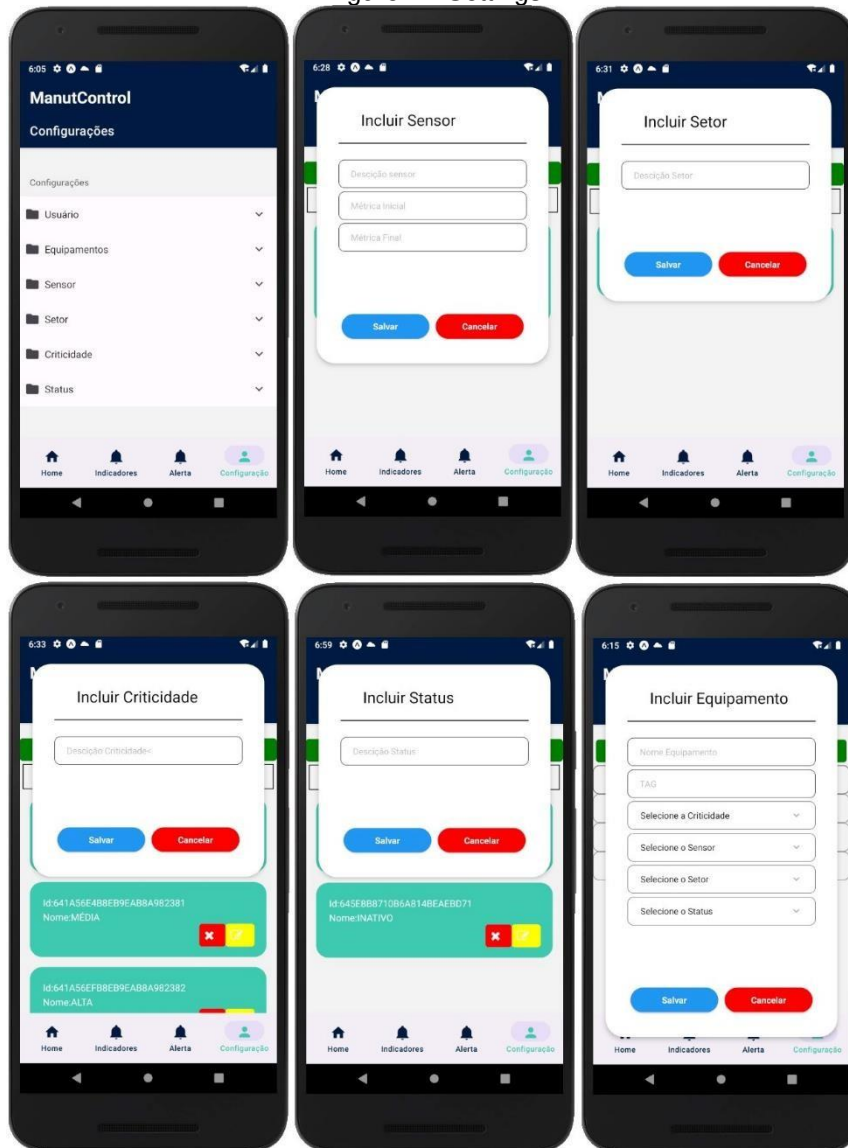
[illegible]

6:05

ManutControl

Configurações

Configurações

Usuário

Equipamentos

Sensor

Setor

Criticidade

Status

Home Indicadores Alerta Configuração

6:28

Incluir Sensor

Descrição sensor

Métrica Inicial

Métrica Final

Salvar Cancelar

Home Indicadores Alerta Configuração

6:31

Incluir Setor

Descrição Setor

Salvar Cancelar

Home Indicadores Alerta Configuração

6:33

Incluir Criticidade

Descrição Criticidade<

Salvar Cancelar

Id:641A56E4B8EB9EAB8A982381
Nome:MÉDIA

Id:641A56EFB8EB9EAB8A982382
Nome:ALTA

Home Indicadores Alerta Configuração

6:59

Incluir Status

Descrição Status

Salvar Cancelar

Id:645EBB710B6A814BEAEBD71
Nome:INATIVO

Home Indicadores Alerta Configuração

6:15

Incluir Equipamento

Nome Equipamento

TAG

Selecione a Criticidade

Selecione o Sensor

Selecione o Setor

Selecione o Status

Salvar Cancelar

Home Indicadores Alerta Configuração